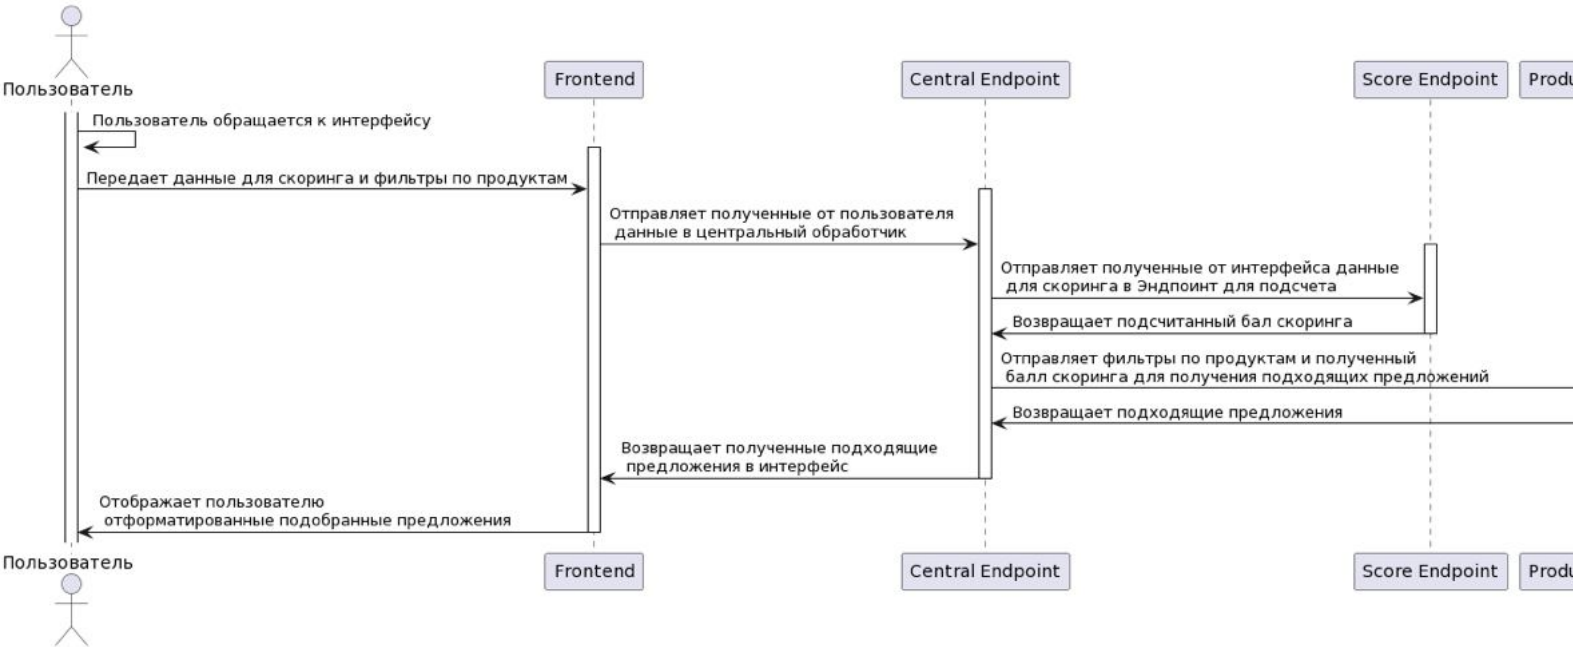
Пользователь

Frontend

Central Endpoint

Score Endpoint

Produ

Пользователь обращается к интерфейсу

Передает данные для скоринга и фильтры по продуктам

Отправляет полученные от пользователя данные в центральный обработчик

Отправляет полученные от интерфейса данные для скоринга в Эндпоинт для подсчета

Возвращает подсчитанный бал скоринга

Отправляет фильтры по продуктам и полученный балл скоринга для получения подходящих предложений

Возвращает подходящие предложения

Возвращает полученные подходящие предложения в интерфейс

Отображает пользователю отформатированные подобранные предложения

Пользователь

Frontend

Central Endpoint

Score Endpoint

Produ